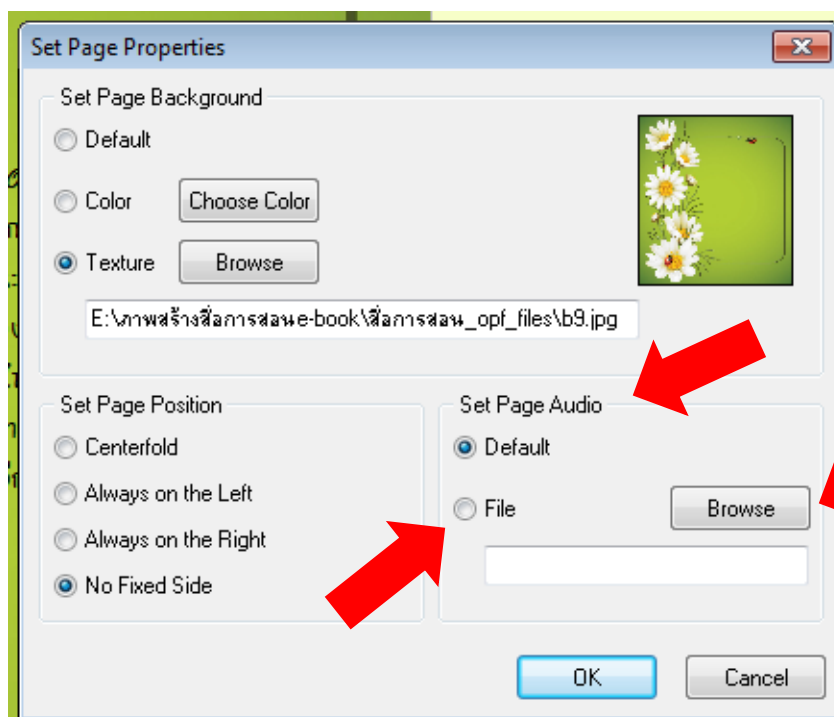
Set Page Properties

Set Page Background

Default

Color Choose Color

Texture Browse

E:\ภาพสร้างสื่อการสอนe-book\สื่อการสอน_opf_files\b9.jpg

Set Page Position

Centerfold

Always on the Left

Always on the Right

No Fixed Side

Set Page Audio

Default

File Browse

OK Cancel